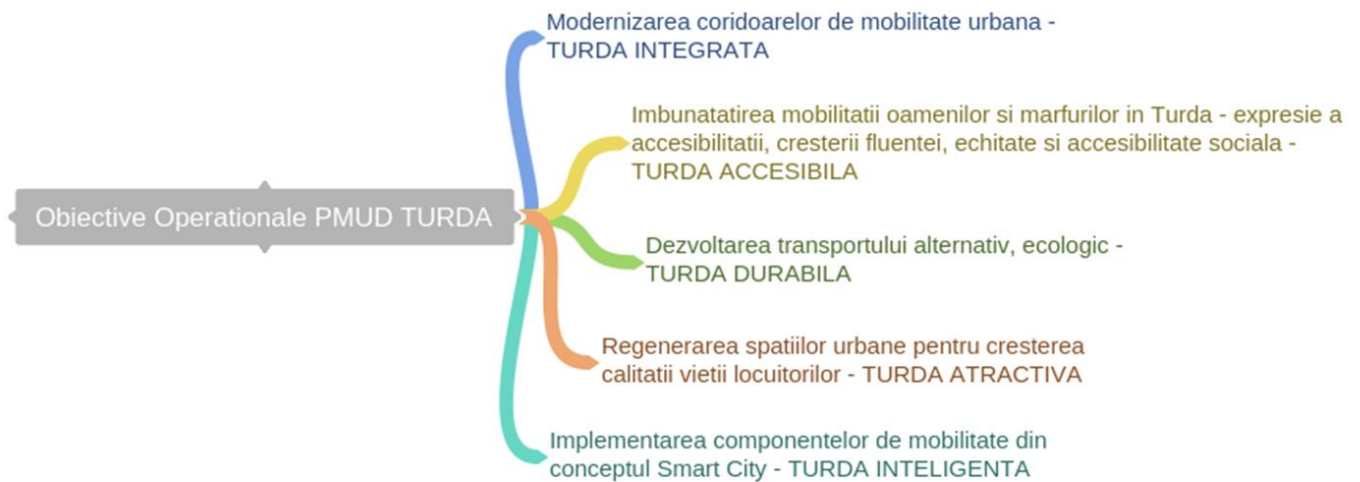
Obiective Operationale PMUD TURDA

Modernizarea coridoarelor de mobilitate urbana - TURDA INTEGRATA

Imbunatatirea mobilitatii oamenilor si marfurilor in Turda - expresie a accesibilitatii, cresterii fluentei, echitate si accesibilitate sociala - TURDA ACCESIBILA

Dezvoltarea transportului alternativ, ecologic - TURDA DURABILA

Regenerarea spatiilor urbane pentru cresterea calitatii vietii locuitorilor - TURDA ATRACTIVA

Implementarea componentelor de mobilitate din conceptul Smart City - TURDA INTELIGENTA